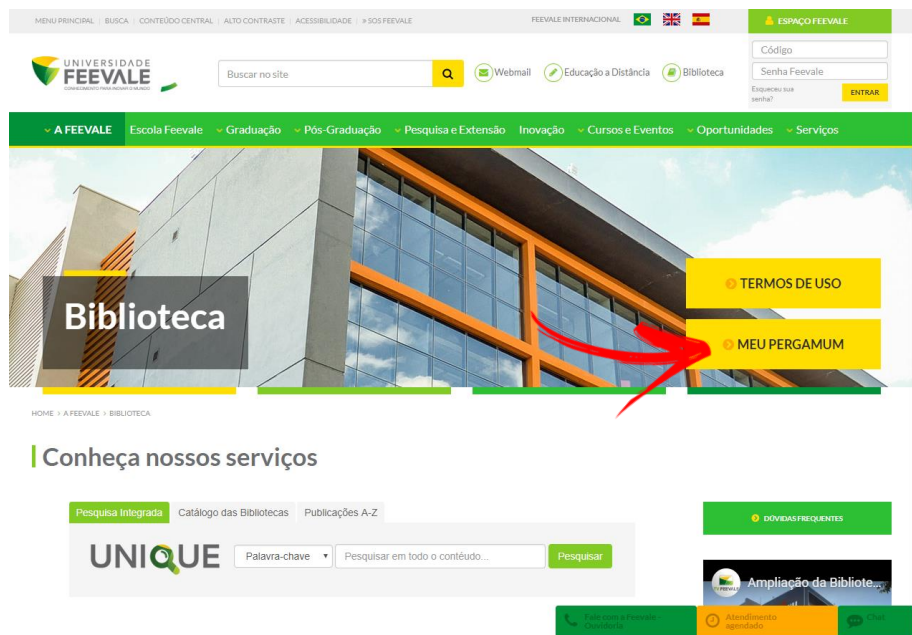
MENU PRINCIPAL | BUSCA | CONTEÚDO CENTRAL | ALTO CONTRASTE | ACESSIBILIDADE | » SOS FEEVALE

FEEVALE INTERNACIONAL

ESPAÇO FEEVALE

UNIVERSIDADE FEEVALE
CONHECIMENTO PARA INOVAR O MUNDO

Buscar no site

Webmail
Educação a Distância
Biblioteca

Código
Senha Feevale
Esqueceu sua senha?
ENTRAR

A FEEVALE
Escola Feevale
Graduação
Pós-Graduação
Pesquisa e Extensão
Inovação
Cursos e Eventos
Oportunidades
Serviços

Biblioteca

TERMOS DE USO

MEU PERGAMUM

HOME > A FEEVALE > BIBLIOTECA

Conheça nossos serviços

Pesquisa Integrada
Catálogo das Bibliotecas
Publicações A-Z

UNIQUE

Palavra-chave
Pesquisar em todo o conteúdo...
Pesquisar

DÚVIDAS FREQUENTES

Ampliação da Bibliote...

Fale com a Feevale Ouvidoria
Atendimento agendado
Chat